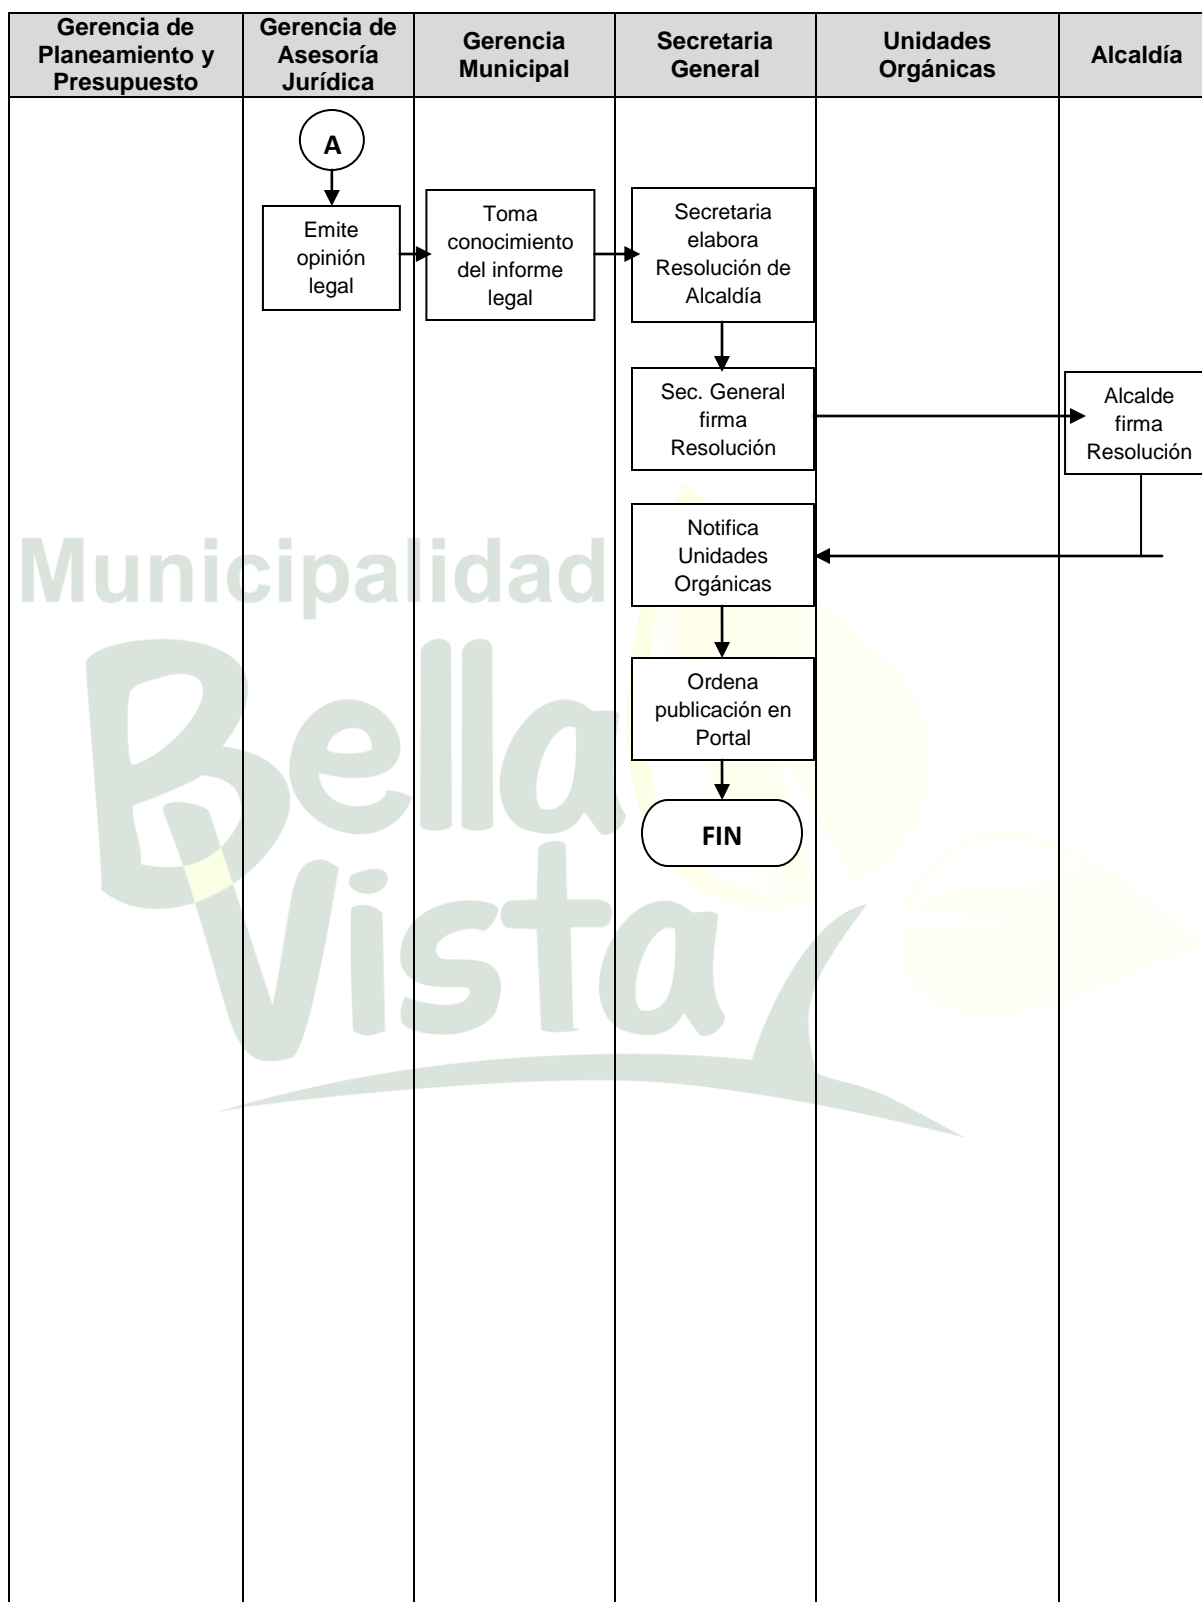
| Gerencia de Planeamiento y Presupuesto | Gerencia de Asesoría Jurídica | Gerencia Municipal | Secretaria General | Unidades Orgánicas | Alcaldía |
|---|---|---|---|---|---|

A

Emite opinión legal

Toma conocimiento del informe legal

Secretaria elabora Resolución de Alcaldía

Sec. General firma Resolución

Alcalde firma Resolución

Notifica Unidades Orgánicas

Ordena publicación en Portal

FIN

Municipalidad Bella Vista